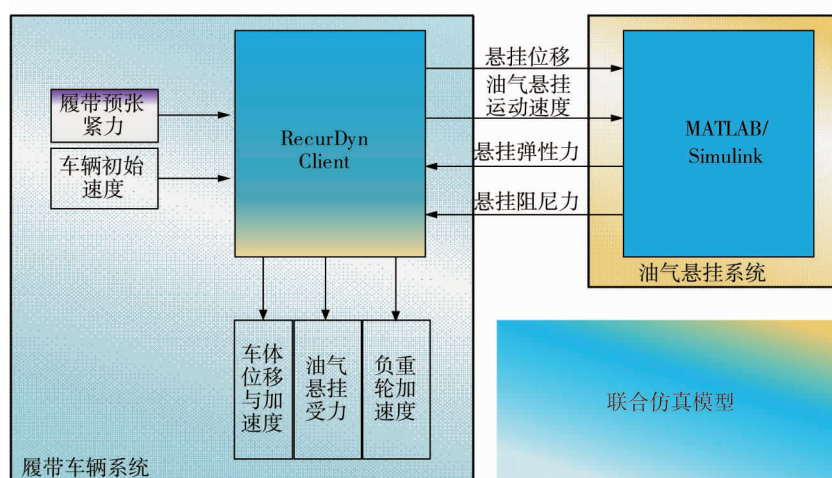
履带预张紧力

车辆初始速度

RecurDyn Client

悬挂位移

油气悬挂运动速度

悬挂弹性力

悬挂阻尼力

MATLAB/ Simulink

油气悬挂系统

车体位移与加速度

油气悬挂受力

负重轮加速度

联合仿真模型

履带车辆系统